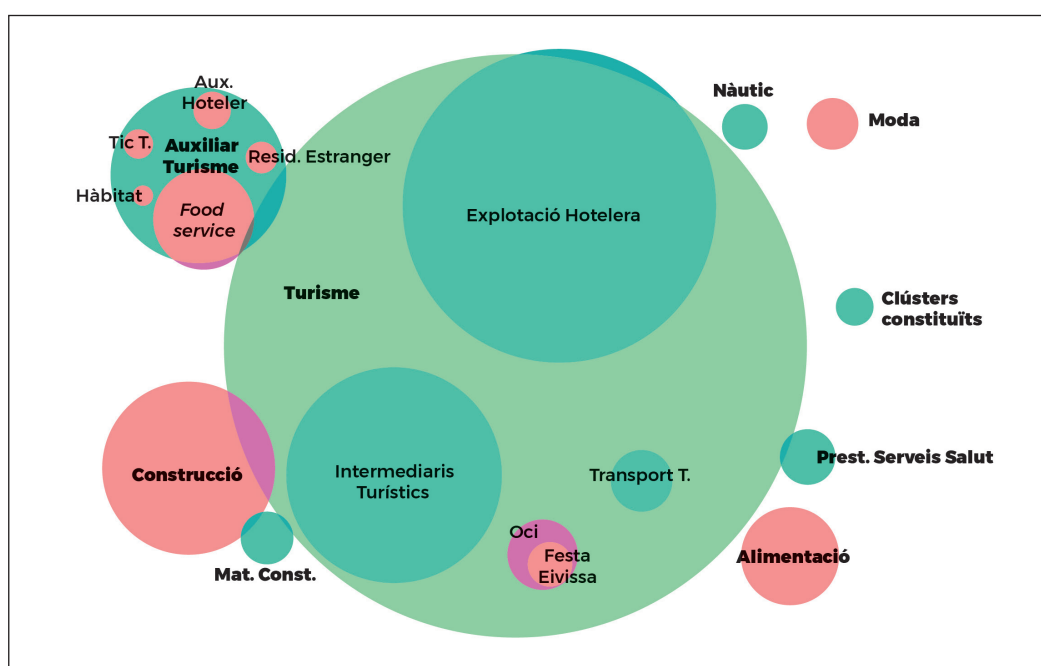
Aux. Hoteler

Tic T.

Auxiliar Turisme

Resid. Estranger

Hàbitat

Food service

Nàutic

Moda

Explotació Hotelera

Turisme

Clústers constituïts

Construcció

Intermediaris Turístics

Transport T.

Prest. Serveis Salut

Oci

Festa Eivissa

Mat. Const.

Alimentació